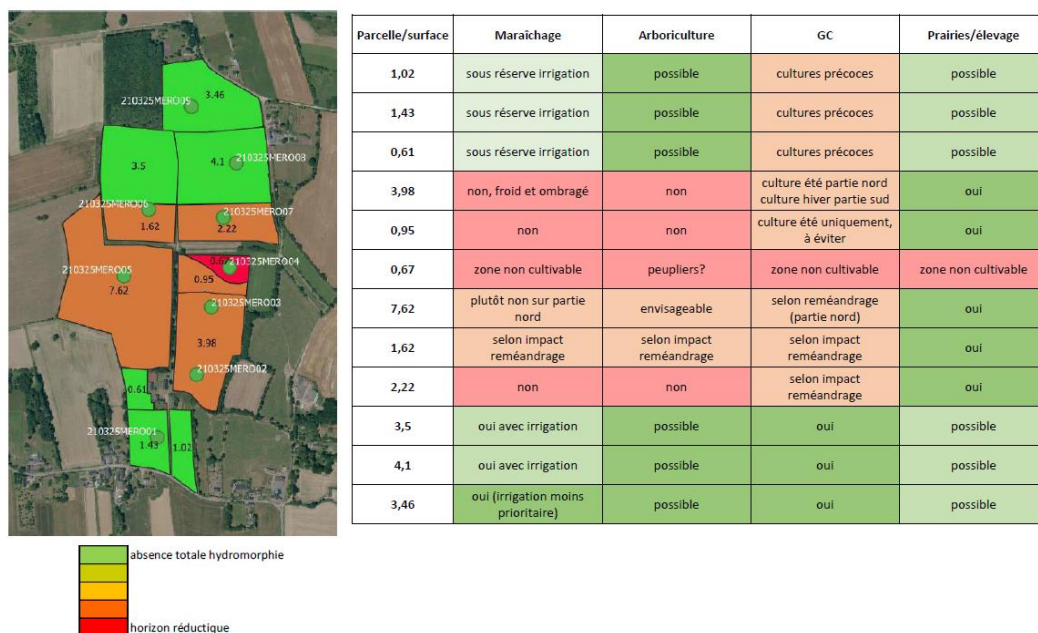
210325MERO05 3.46
3.5
4.1 210325MERO08
210325MERO06
210325MERO07
1.62
2.22
0.67 210325MERO04
210325MERO05
0.95
7.62
210325MERO03
3.98
210325MERO02
0.61
210325MERO01
1.43
1.02

| Parcelle/surface | Maraîchage | Arboriculture | GC | Prairies/élevage |
|---|---|---|---|---|
| 1,02 | sous réserve irrigation | possible | cultures précoces | possible |
| 1,43 | sous réserve irrigation | possible | cultures précoces | possible |
| 0,61 | sous réserve irrigation | possible | cultures précoces | possible |
| 3,98 | non, froid et ombragé | non | culture été partie nord culture hiver partie sud | oui |
| 0,95 | non | non | culture été uniquement, à éviter | oui |
| 0,67 | zone non cultivable | peupliers? | zone non cultivable | zone non cultivable |
| 7,62 | plutôt non sur partie nord | envisageable | selon reméandrage (partie nord) | oui |
| 1,62 | selon impact reméandrage | selon impact reméandrage | selon impact reméandrage | oui |
| 2,22 | non | non | selon impact reméandrage | oui |
| 3,5 | oui avec irrigation | possible | oui | possible |
| 4,1 | oui avec irrigation | possible | oui | possible |
| 3,46 | oui (irrigation moins prioritaire) | possible | oui | possible |

absence totale hydromorphie
horizon réductique